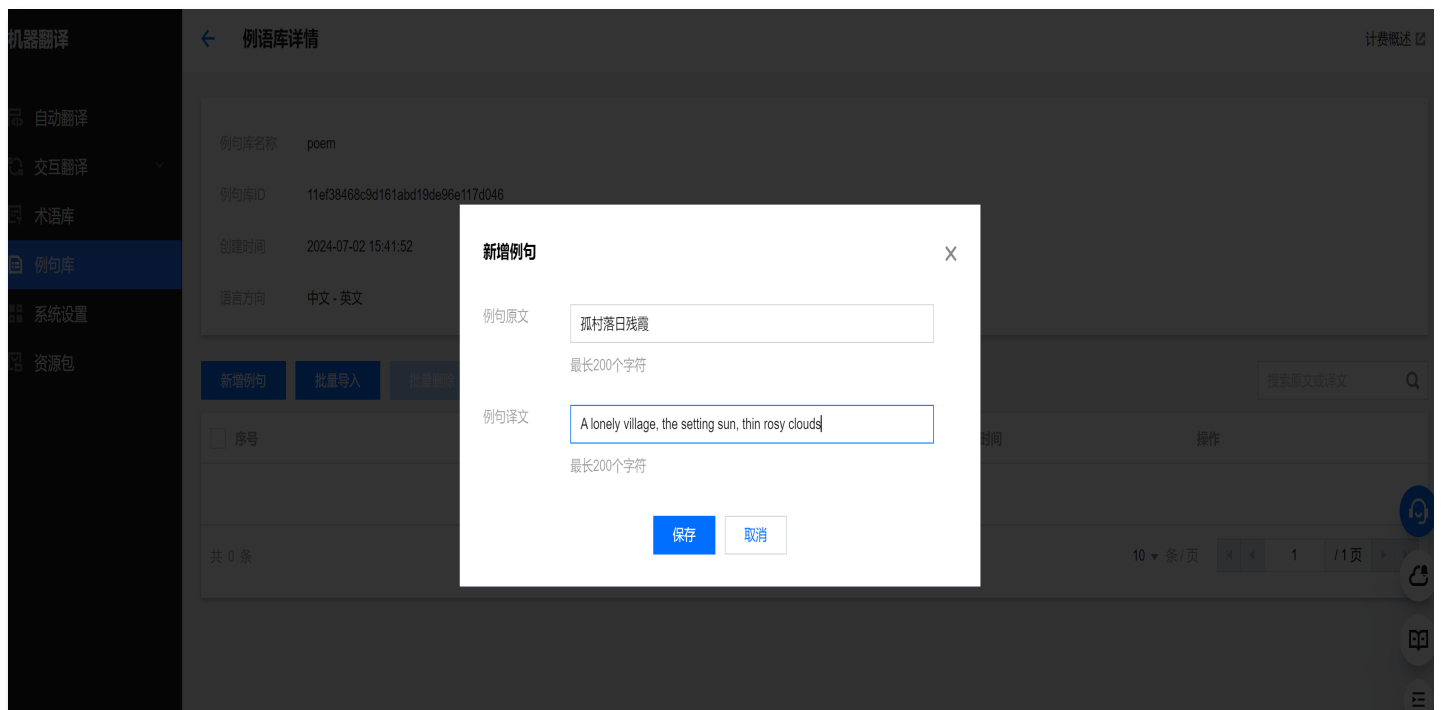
机器翻译

自动翻译
交互翻译
术语库
例句库
系统设置
资源包

← 例语库详情

计费概述

例句库名称 poem
例句库ID 11ef38468c9d161abd19de96e117d046
创建时间 2024-07-02 15:41:52
语言方向 中文 - 英文

新增例句 批量导入 批量删除

搜索原文或译文

序号 时间 操作

共 0 条

10 ▾ 条 / 页 1 / 1 页

新增例句

X

例句原文 孤村落日残霞
最长200个字符

例句译文 A lonely village, the setting sun, thin rosy clouds
最长200个字符

保存 取消